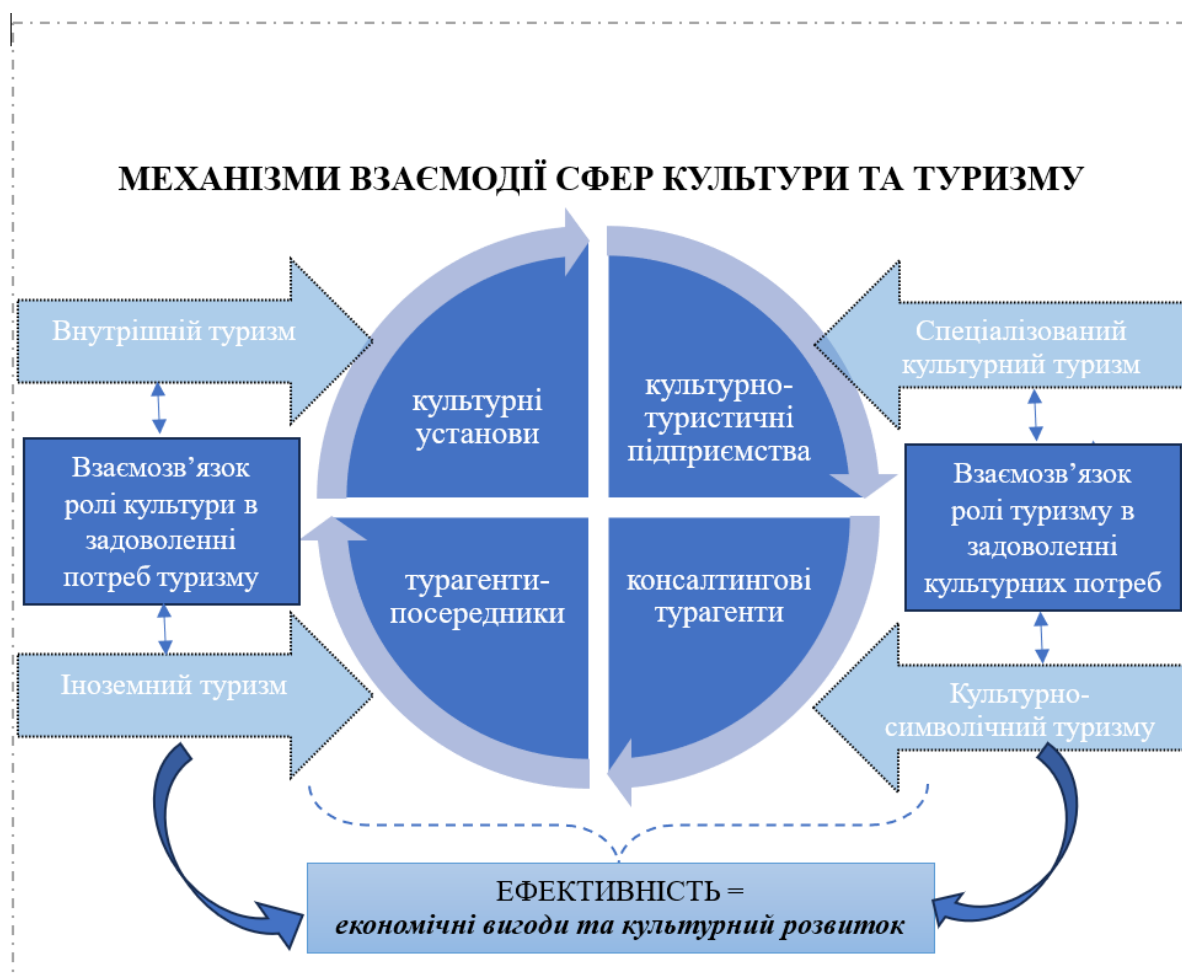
МЕХАНІЗМИ ВЗАЄМОДІЇ СФЕР КУЛЬТУРИ ТА ТУРИЗМУ

Внутрішній туризм

Взаємозв’язок ролі культури в задоволенні потреб туризму

Іноземний туризм

культурні установи

культурно-туристичні підприємства

турагенти-посередники

консалтингові турагенти

Спеціалізований культурний туризм

Взаємозв’язок ролі туризму в задоволенні культурних потреб

Культурно-символічний туризму

ЕФЕКТИВНІСТЬ =
економічні вигоди та культурний розвиток